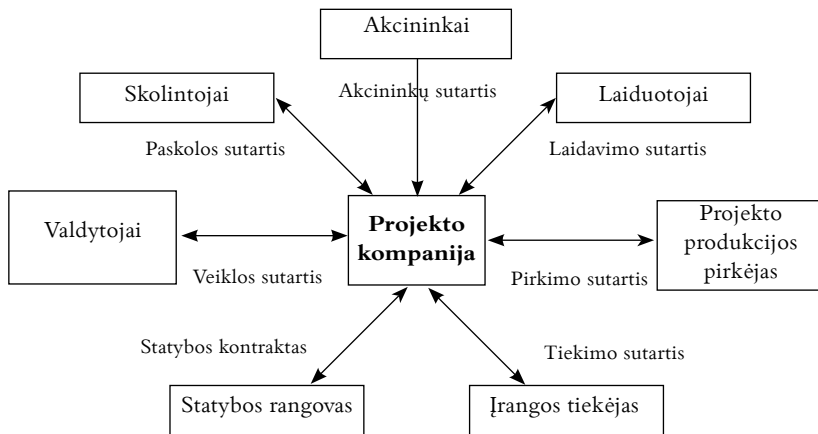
Akcininkai

Akcininkų sutartis

Skolintojai

Laiduotojai

Paskolos sutartis

Laidavimo sutartis

Valdytojai

Projekto kompanija

Projekto produkcijos pirkėjas

Veiklos sutartis

Pirkimo sutartis

Statybos kontraktas

Tiekimo sutartis

Statybos rangovas

Įrangos tiekėjas